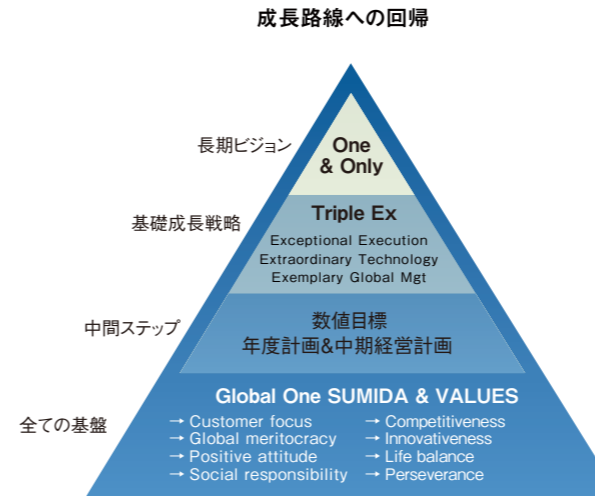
成長路線への回帰

長期ビジョン

One & Only

基礎成長戦略

Triple Ex

Exceptional Execution
Extraordinary Technology
Exemplary Global Mgt

中間ステップ

数値目標
年度計画&中期経営計画

全ての基盤

Global One SUMIDA & VALUES

→ Customer focus
→ Global meritocracy
→ Positive attitude
→ Social responsibility

→ Competitiveness
→ Innovativeness
→ Life balance
→ Perseverance